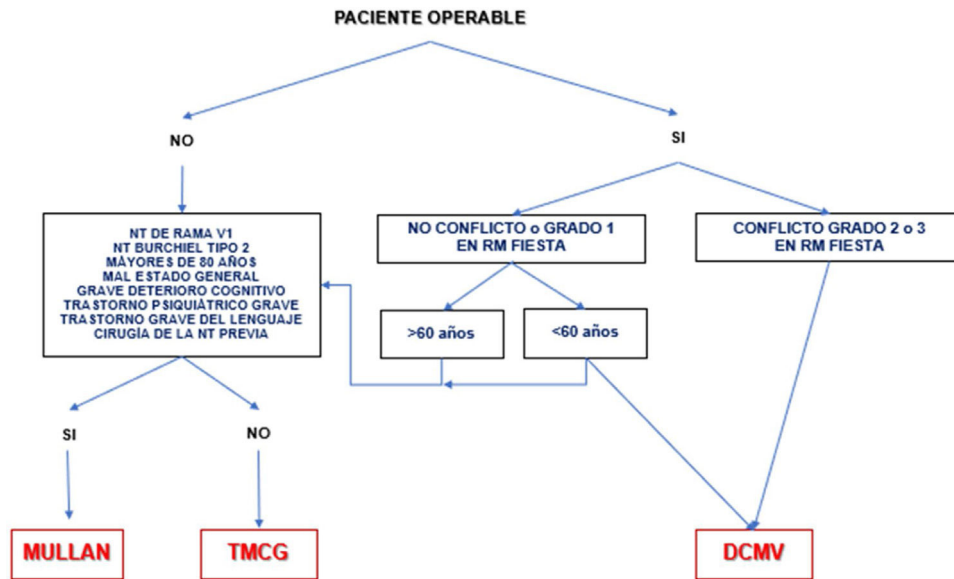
PACIENTE OPERABLE

NO

SI

NT DE RAMA V1
NT BURCHIEL TIPO 2
MAYORES DE 80 AÑOS
MAL ESTADO GENERAL
GRAVE DETERIORO COGNITIVO
TRASTORNO PSIQUIÁTRICO GRAVE
TRASTORNO GRAVE DEL LENGUAJE
CIRUGÍA DE LA NT PREVIA

NO CONFLICTO o GRADO 1
EN RM FIESTA

CONFLICTO GRADO 2 o 3
EN RM FIESTA

>60 años

<60 años

SI

NO

MULLAN

TMCG

DCMV